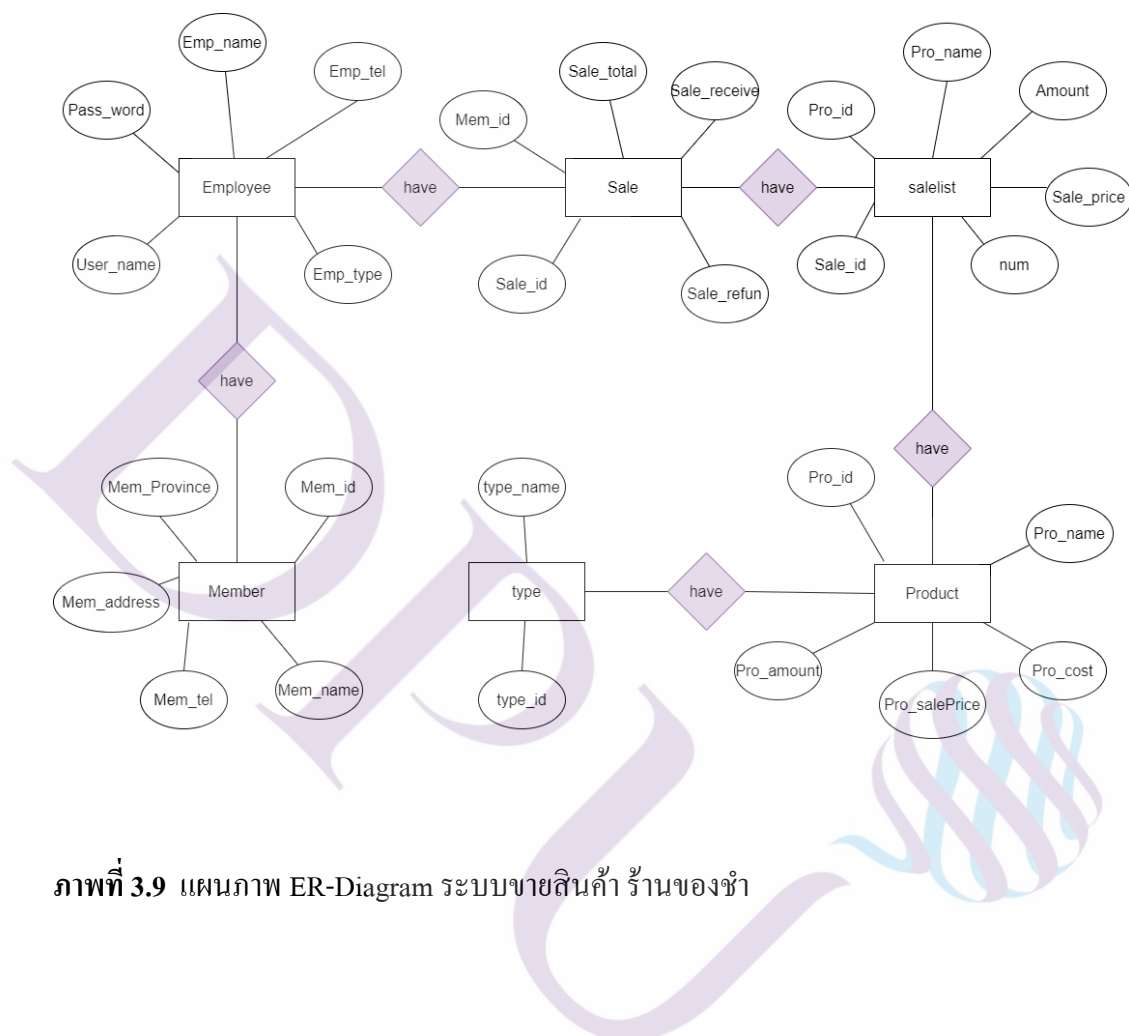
Emp_name

Emp_tel

Pass_word

Employee

have

User_name

Emp_type

Sale_total

Sale_receive

Mem_id

Sale

Sale_id

Sale_refun

have

Pro_name

Pro_id

Amount

salelist

Sale_price

Sale_id

num

have

have

Mem_Province

Mem_id

Mem_address

Member

Mem_tel

Mem_name

type_name

type

type_id

have

Pro_id

Pro_name

Product

Pro_amount

Pro_salePrice

Pro_cost

ภาพที่ 3.9 แผนภาพ ER-Diagram ระบบขายสินค้า ร้านของชำ